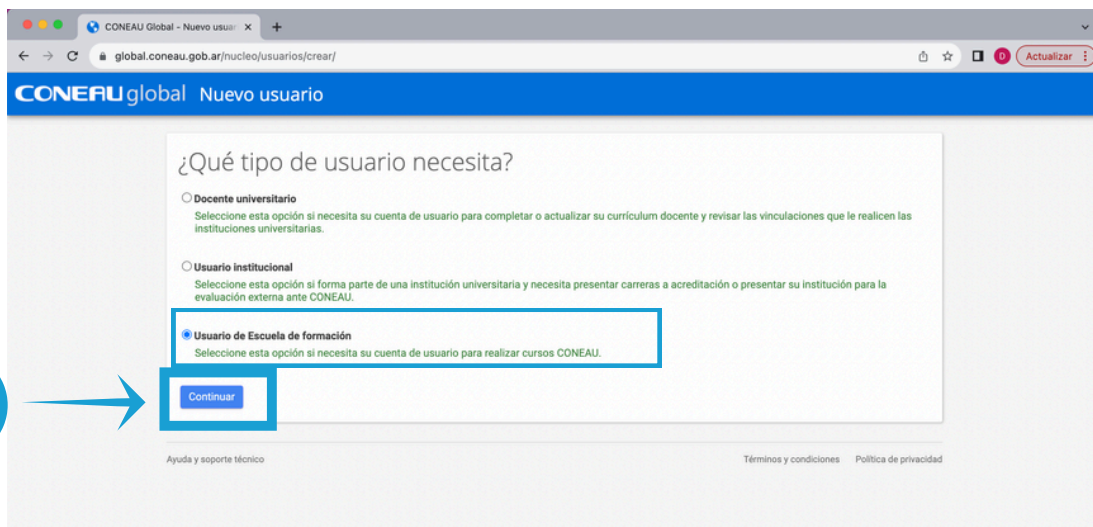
CONEAU Global - Nuevo usuar ×
+
global.coneau.gob.ar/nucleo/usuarios/crear/
D Actualizar

CONEAU global Nuevo usuario

¿Qué tipo de usuario necesita?

Docente universitario
Seleccione esta opción si necesita su cuenta de usuario para completar o actualizar su currículum docente y revisar las vinculaciones que le realicen las instituciones universitarias.

Usuario institucional
Seleccione esta opción si forma parte de una institución universitaria y necesita presentar carreras a acreditación o presentar su institución para la evaluación externa ante CONEAU.

Usuario de Escuela de formación
Seleccione esta opción si necesita su cuenta de usuario para realizar cursos CONEAU.

Continuar

Ayuda y soporte técnico
Términos y condiciones
Política de privacidad